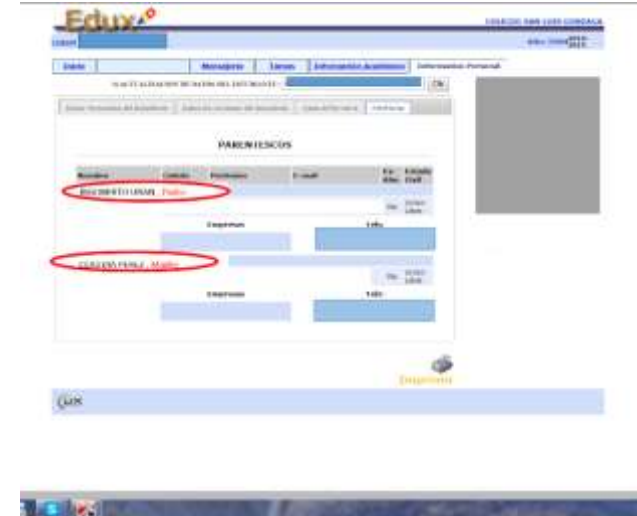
Edux

COLEGIO SAN LUIS GONZAGA

Inicio | Mensajería | Tareas | Información Académica | Información Personal

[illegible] | Ok

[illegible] | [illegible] | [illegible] | Parientes

PARENTESCOS

| Nombre | Celular | Profesión | E-mail | Ex Alta | Estado Civil |
|---|---|---|---|---|---|
| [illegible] - Padre | | | | | |
| | | | | No | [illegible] |

Empresa | Telf.:

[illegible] - Madre

No | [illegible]

Empresa | Telf.:

Imprimir

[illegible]